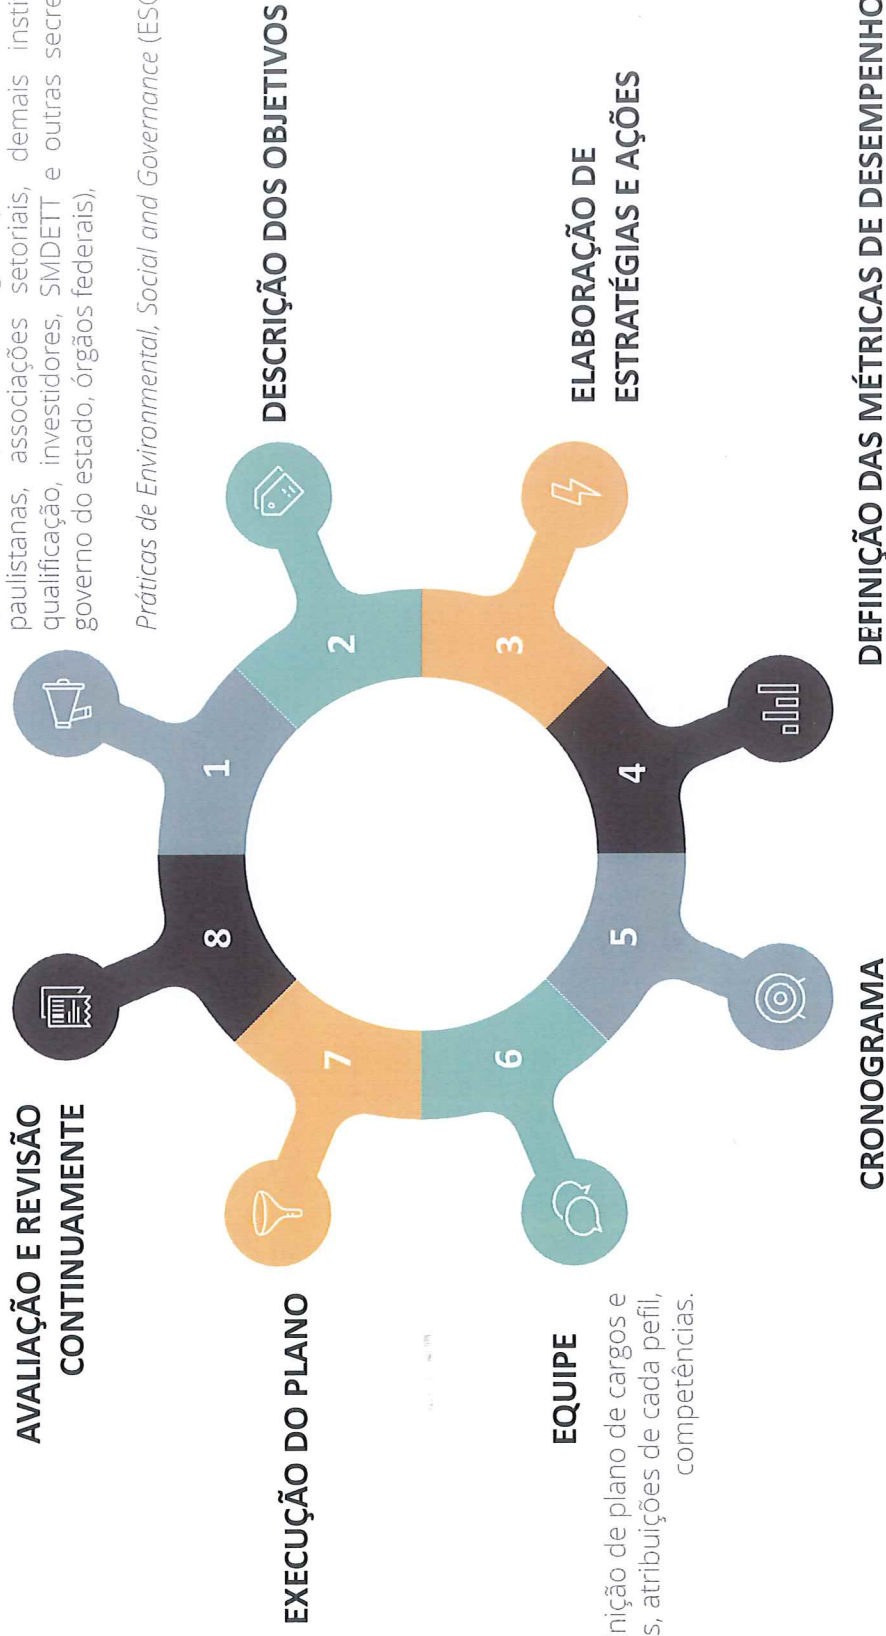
AVALIAÇÃO E REVISÃO CONTINUAMENTE

EXECUÇÃO DO PLANO

EQUIPE

nição de plano de cargos e s, atribuições de cada pefil, competências.

CRONOGRAMA

DEFINIÇÃO DAS MÉTRICAS DE DESEMPENHO

ELABORAÇÃO DE ESTRATÉGIAS E AÇÕES

DESCRIÇÃO DOS OBJETIVOS

paulistanas, associações setoriais, demais insti qualificação, investidores, SMDETT e outras secre governo do estado, órgãos federais),

Práticas de Environmental, Social and Governance (ESG

1
2
3
4
5
6
7
8